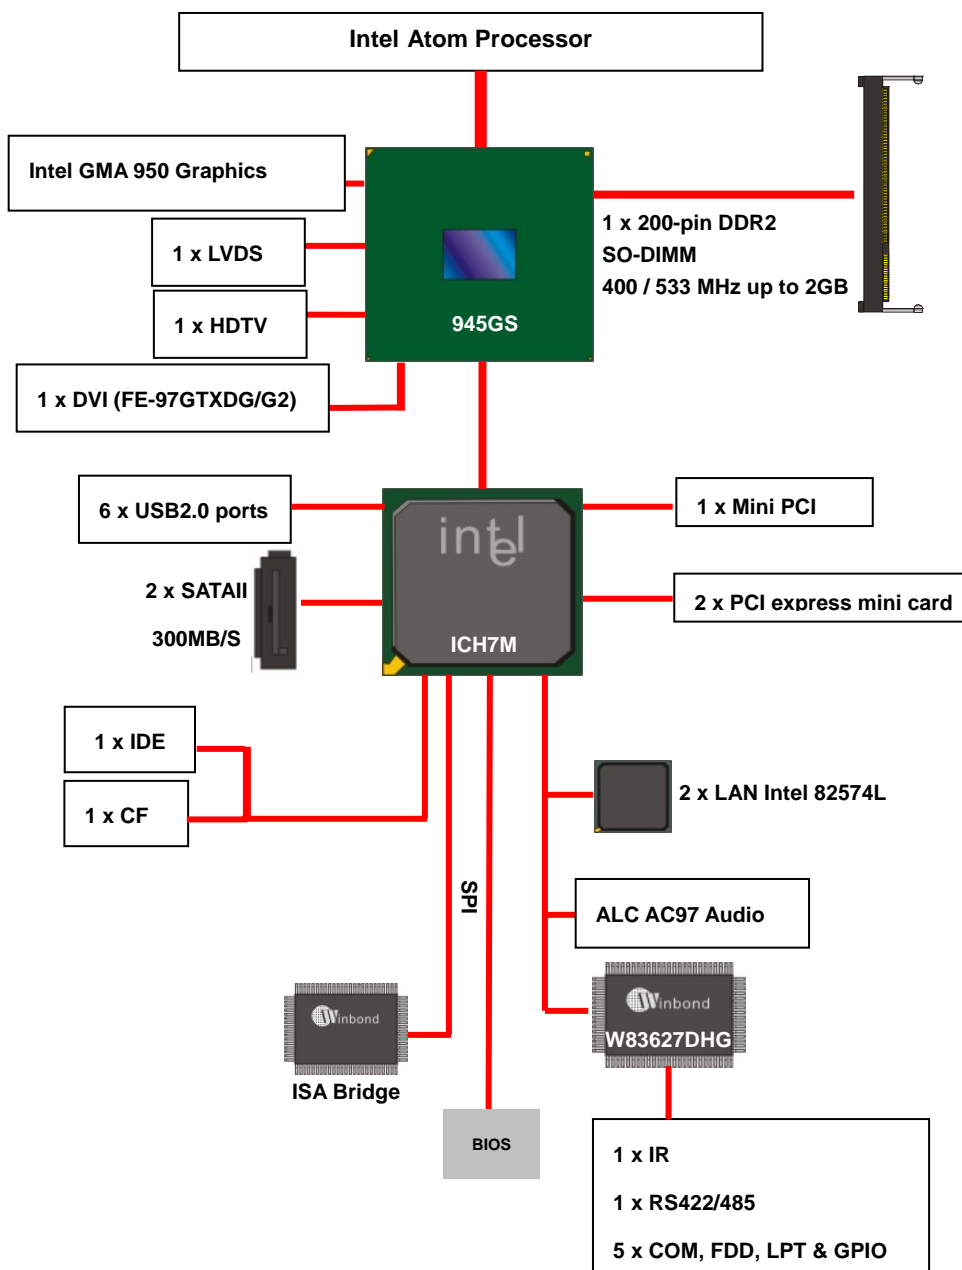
Intel Atom Processor

Intel GMA 950 Graphics

1 x LVDS

1 x HDTV

1 x DVI (FE-97GTXDG/G2)

945GS

1 x 200-pin DDR2
SO-DIMM
400 / 533 MHz up to 2GB

6 x USB2.0 ports

2 x SATAII
300MB/S

intel

ICH7M

1 x Mini PCI

2 x PCI express mini card

1 x IDE

1 x CF

SPI

2 x LAN Intel 82574L

ALC AC97 Audio

Winbond

ISA Bridge

BIOS

Winbond
W83627DHG

1 x IR

1 x RS422/485

5 x COM, FDD, LPT & GPIO